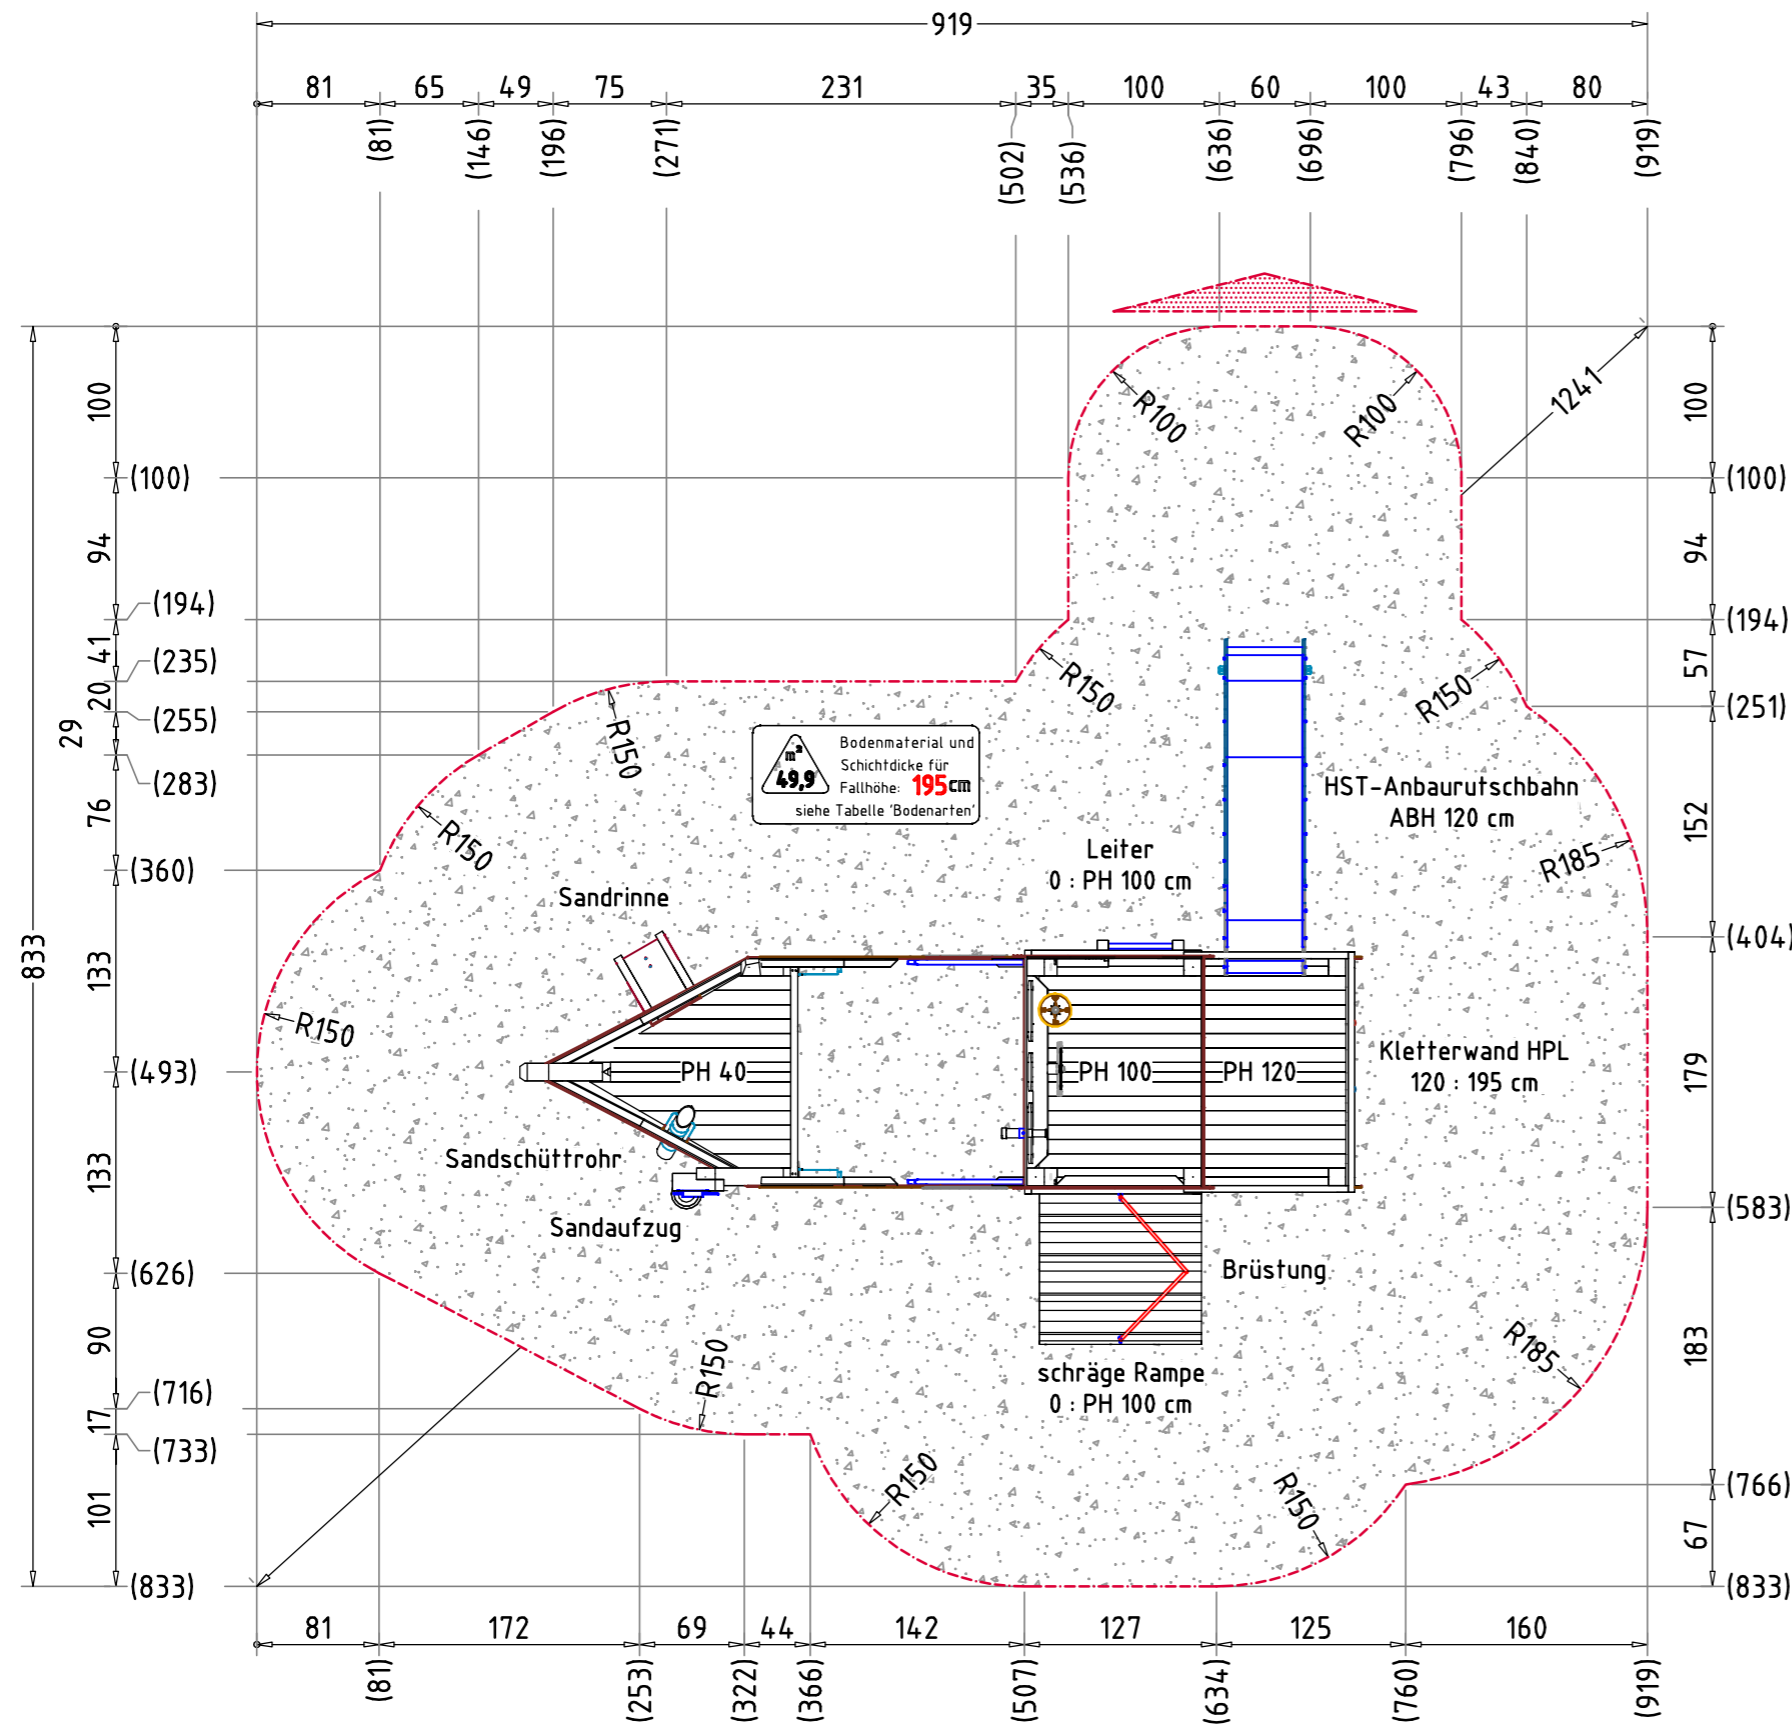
919

81 65 49 75 231 35 100 60 100 43 80

(81) (146) (196) (271) (502) (536) (636) (696) (796) (840) (919)

100
(100)
94
(194)
41
20
(235)
(255)
29
(283)
76
(360)
833
133
(493)
133
(626)
90
(716)
17
(733)
101
(833)

100
(100)
94
(194)
57
(251)
152
(404)
179
(583)
183
(766)
67
(833)

R100
R100
1241
R150
R150
R150
R150
R150
R185
R185
R150
R150
R150

$m^2$
49,9
Bodenmaterial und Schichtdicke für Fallhöhe: 195cm
siehe Tabelle 'Bodenarten'

HST-Anbaurutschbahn ABH 120 cm

Leiter
0 : PH 100 cm

Sandrinne

PH 40
PH 100
PH 120

Kletterwand HPL
120 : 195 cm

Sandschüttrohr

Sandaufzug

Brüstung

schräge Rampe
0 : PH 100 cm

81 172 69 44 142 127 125 160

(81) (253) (322) (366) (507) (634) (760) (919)